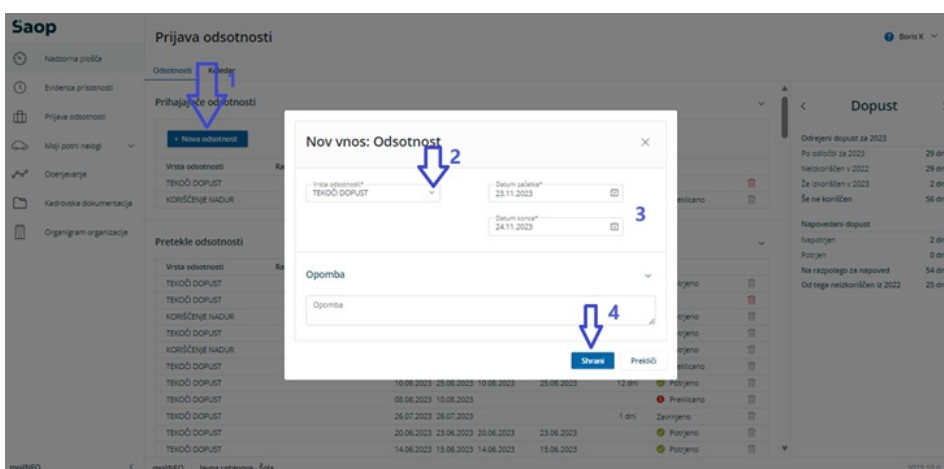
Saop

Nadzorna plošča
Evidenca prisotnosti
Prijava odsotnosti
Moji potni nalogi
Ocenjevanje
Kadrovska dokumentacija
Organigram organizacije

Prijava odsotnosti

Boris K

Odsotnosti Koledar

1

Prihajajoče odsotnosti

+ Nova odsotnost

| Vrsta odsotnosti | Ra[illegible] |
|---|---|
| TEKOČI DOPUST | |
| KORIŠČENJE NADUR | |

Pretekle odsotnosti

| Vrsta odsotnosti | Ra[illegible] | | | | | | |
|---|---|---|---|---|---|---|---|
| TEKOČI DOPUST | | | | | | Potrjeno | |
| TEKOČI DOPUST | | | | | | | |
| KORIŠČENJE NADUR | | | | | | Potrjeno | |
| TEKOČI DOPUST | | | | | | Potrjeno | |
| KORIŠČENJE NADUR | | | | | | Potrjeno | |
| TEKOČI DOPUST | | | | | | Preklicano | |
| TEKOČI DOPUST | 10.08.2023 | 25.08.2023 | 10.08.2023 | 25.08.2023 | 12 dni | Potrjeno | |
| TEKOČI DOPUST | 08.08.2023 | 10.08.2023 | | | | Preklicano | |
| TEKOČI DOPUST | 26.07.2023 | 26.07.2023 | | | 1 dni | Zavrnjeno | |
| TEKOČI DOPUST | 20.06.2023 | 23.06.2023 | 20.06.2023 | 23.06.2023 | | Potrjeno | |
| TEKOČI DOPUST | 14.06.2023 | 15.06.2023 | 14.06.2023 | 15.06.2023 | | Potrjeno | |

Nov vnos: Odsotnost

2

Vrsta odsotnosti*
TEKOČI DOPUST

Datum začetka*
23.11.2023

Datum konca*
24.11.2023

3

Opomba

Opomba

4

Shrani
Prekliči

Dopust

Odrejeni dopust za 2023
Po odločbi za 2023 29 dni
Neizkoriščen v 2022 29 dni
Že izkoriščen v 2023 2 dni
Še ne koriščen 56 dni

Napovedani dopust
Nepotrjen 2 dni
Potrjen 0 dni
Na razpolago za napoved 54 dni
Od tega neizkoriščen iz 2022 25 dni

moiNEO
moiNEO - Javna ustanova - Šola
2023.10.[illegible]